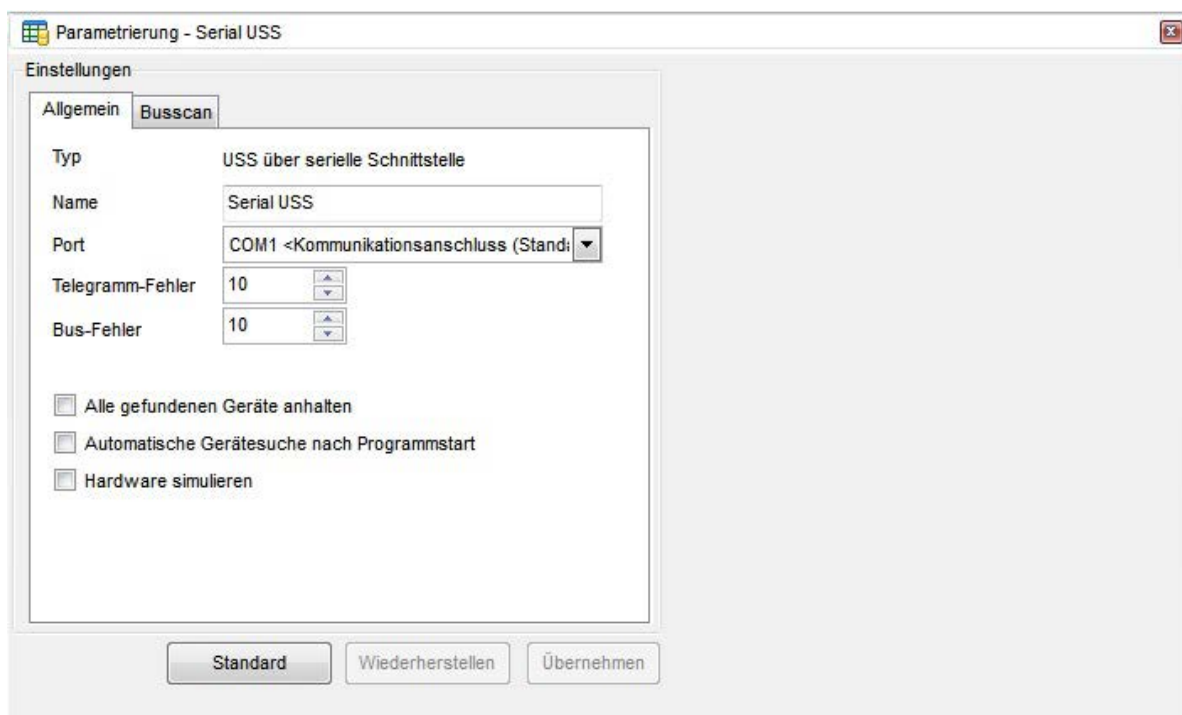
Parametrierung - Serial USS

Einstellungen

Allgemein | Busscan

Typ USS über serielle Schnittstelle

Name Serial USS

Port COM1 <Kommunikationsanschluss (Stand

Telegramm-Fehler 10

Bus-Fehler 10

Alle gefundenen Geräte anhalten

Automatische Gerätesuche nach Programmstart

Hardware simulieren

Standard | Wiederherstellen | Übernehmen